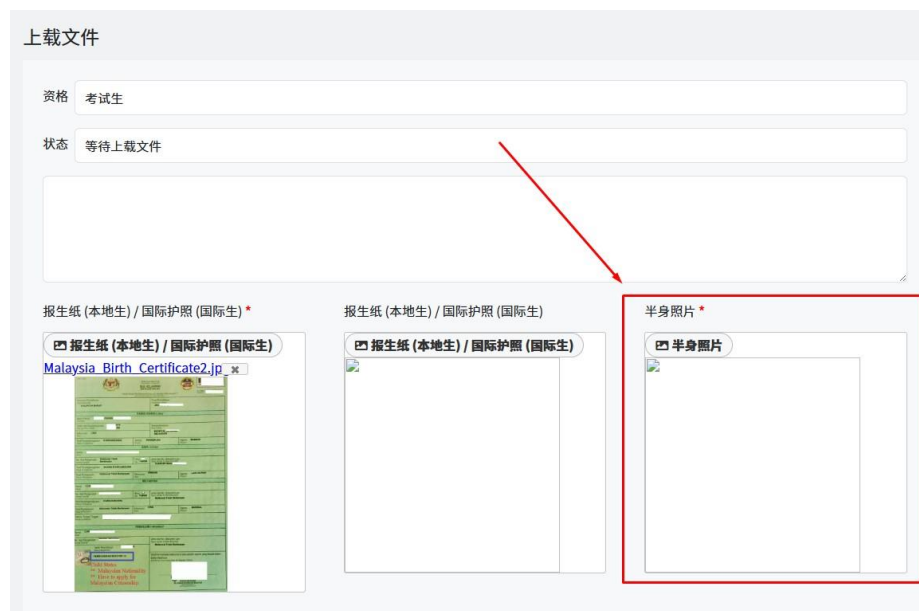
上载文件

资格 考试生

状态 等待上载文件

报生纸 (本地生) / 国际护照 (国际生) *

报生纸 (本地生) / 国际护照 (国际生)
Malaysia_Birth_Certificate2.jp

报生纸 (本地生) / 国际护照 (国际生)

报生纸 (本地生) / 国际护照 (国际生)

半身照片 *

半身照片